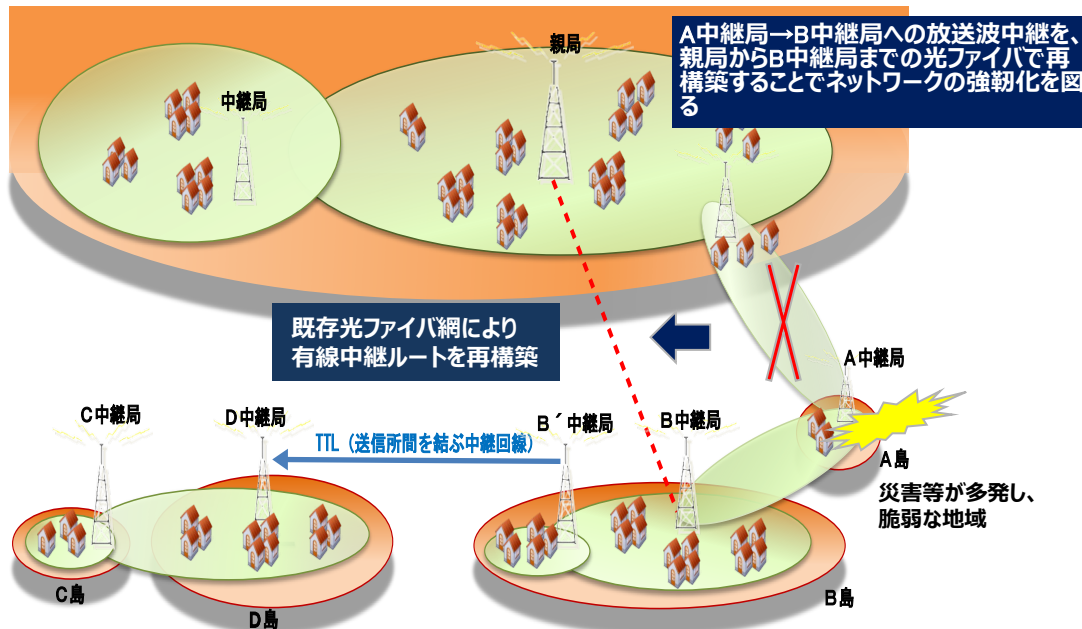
A中継局→B中継局への放送波中継を、親局からB中継局までの光ファイバで再構築することでネットワークの強靭化を図る

親局

中継局

既存光ファイバ網により有線中継ルートを再構築

A中継局

A島

災害等が多発し、脆弱な地域

C中継局

D中継局

TTL（送信所間を結ぶ中継回線）

B´中継局

B中継局

C島

D島

B島